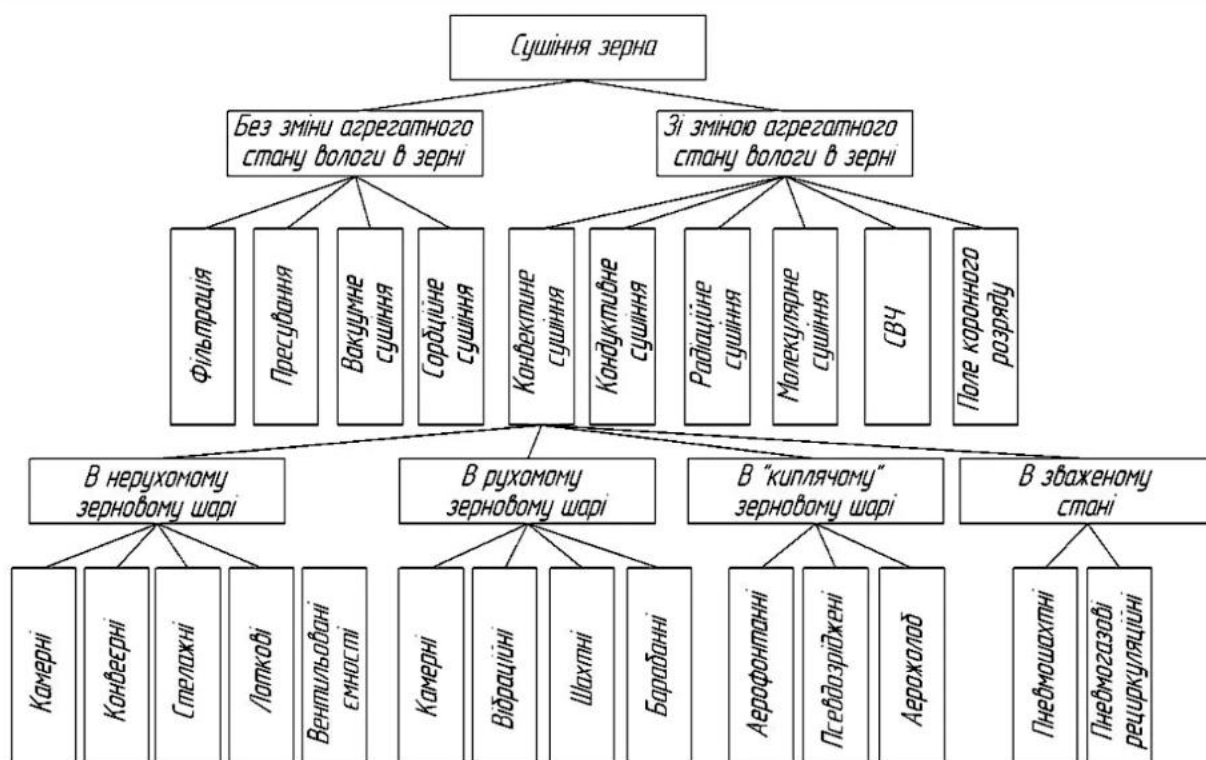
Сушіння зерна

Без зміни агрегатного стану вологи в зерні

Зі зміною агрегатного стану вологи в зерні

Фільтрація

Пресування

Вакуумне сушіння

Сорбційне сушіння

Конвективне сушіння

Кондуктивне сушіння

Радіаційне сушіння

Молекулярне сушіння

СВЧ

Поле коронного розряду

В нерухомому зерновому шарі

В рухомому зерновому шарі

В "киплячому" зерновому шарі

В зваженому стані

Камерні

Конвеєрні

Стелажні

Лоткові

Вентильовані ємності

Камерні

Вібраційні

Шахтні

Барабанні

Аерофонтанні

Псевдозріджені

Аерожолоб

Пневмошахтні

Пневмогазові рециркуляційні